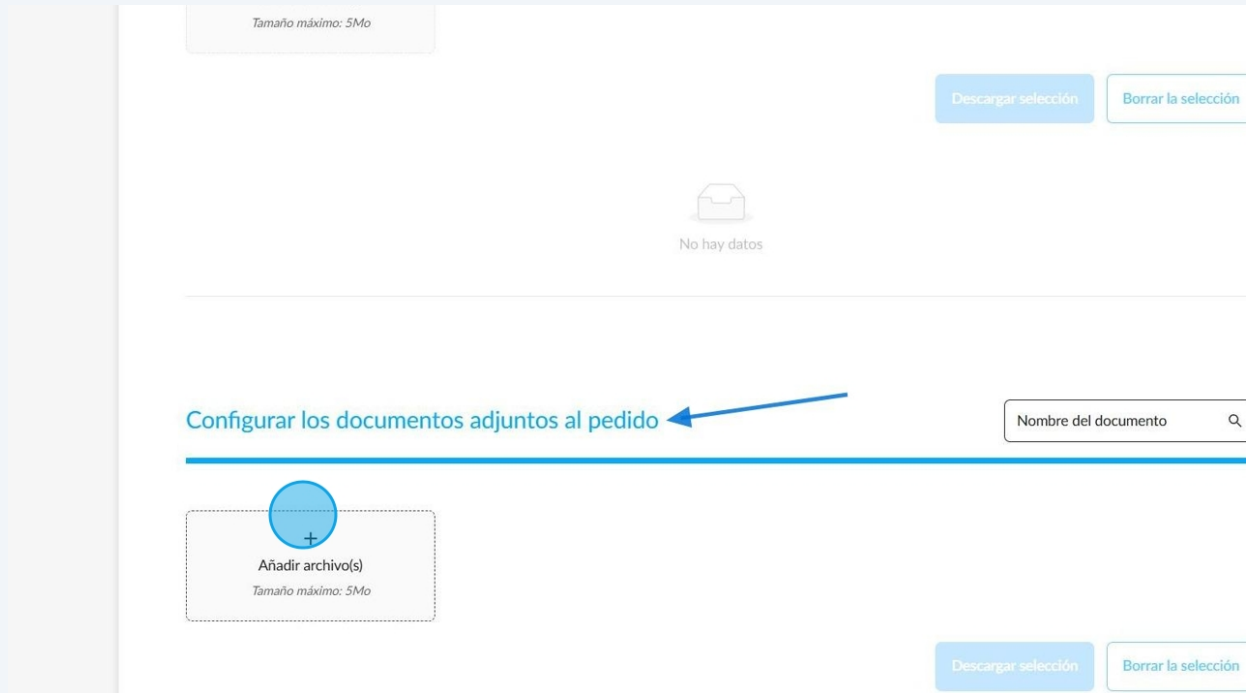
Tamaño máximo: 5Mo

Descargar selección
Borrar la selección

No hay datos

Configurar los documentos adjuntos al pedido

Nombre del documento

+
Añadir archivo(s)
Tamaño máximo: 5Mo

Descargar selección
Borrar la selección